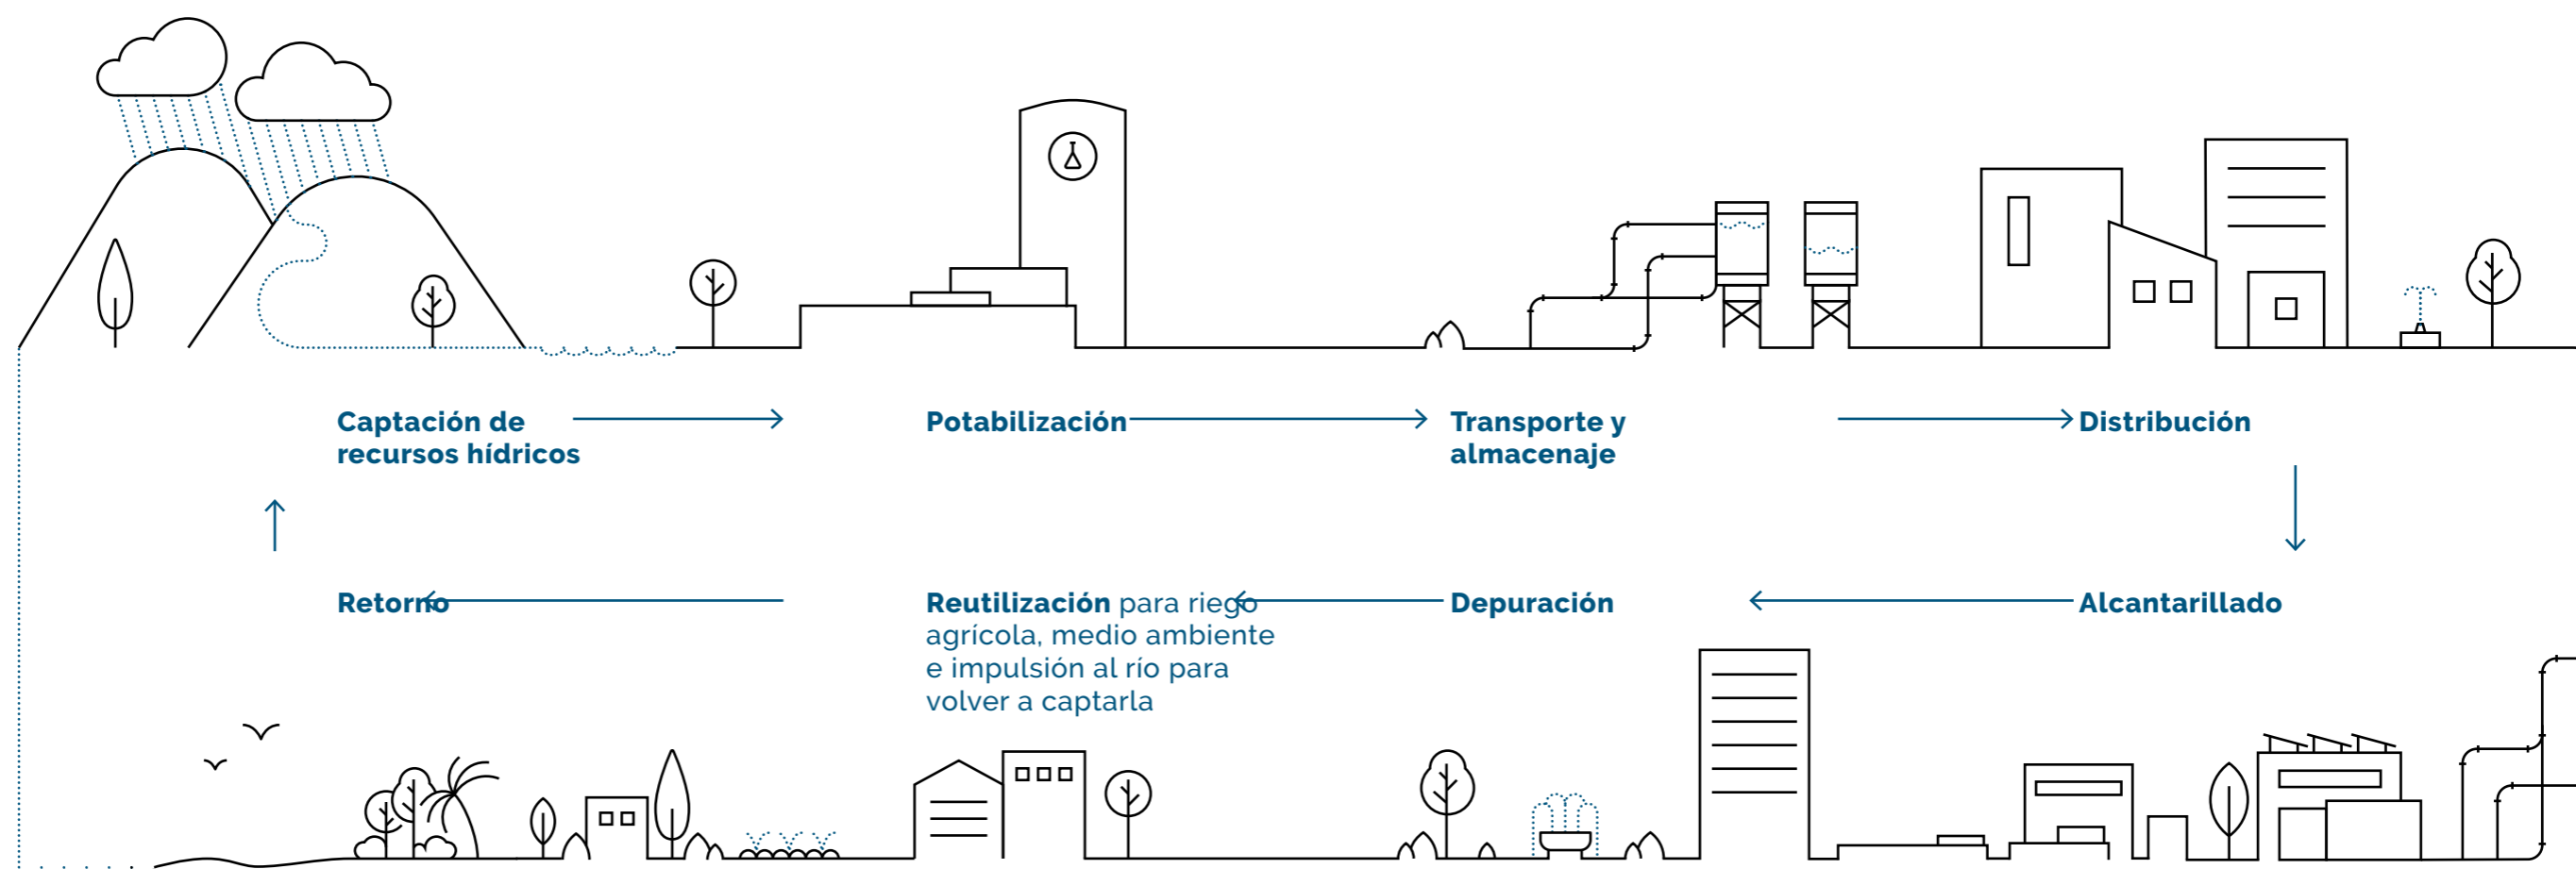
Captación de recursos hídricos

Potabilización

Transporte y almacenaje

Distribución

Retorno

Reutilización para riego agrícola, medio ambiente e impulsión al río para volver a captarla

Depuración

Alcantarillado